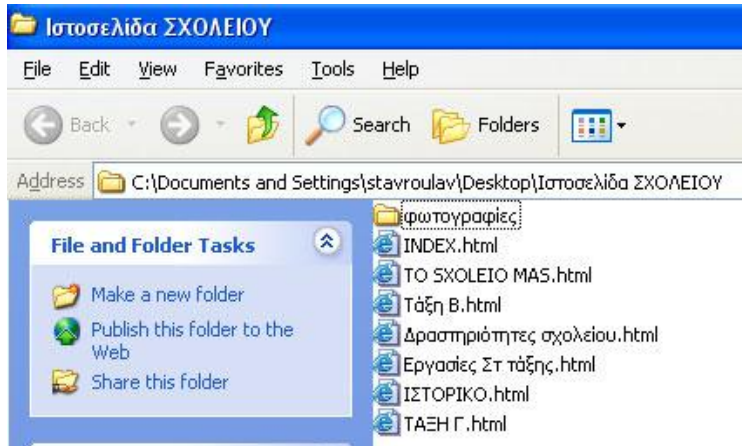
Ιστοσελίδα ΣΧΟΛΕΙΟΥ

File Edit View Favorites Tools Help

Back Search Folders

Address C:\Documents and Settings\stavroulav\Desktop\Ιστοσελίδα ΣΧΟΛΕΙΟΥ

File and Folder Tasks

Make a new folder

Publish this folder to the Web

Share this folder

φωτογραφίες

INDEX.html

TO SXOLEIO MAS.html

Τάξη Β.html

Δραστηριότητες σχολείου.html

Εργασίες Στ τάξης.html

ΙΣΤΟΡΙΚΟ.html

ΤΑΞΗ Γ.html